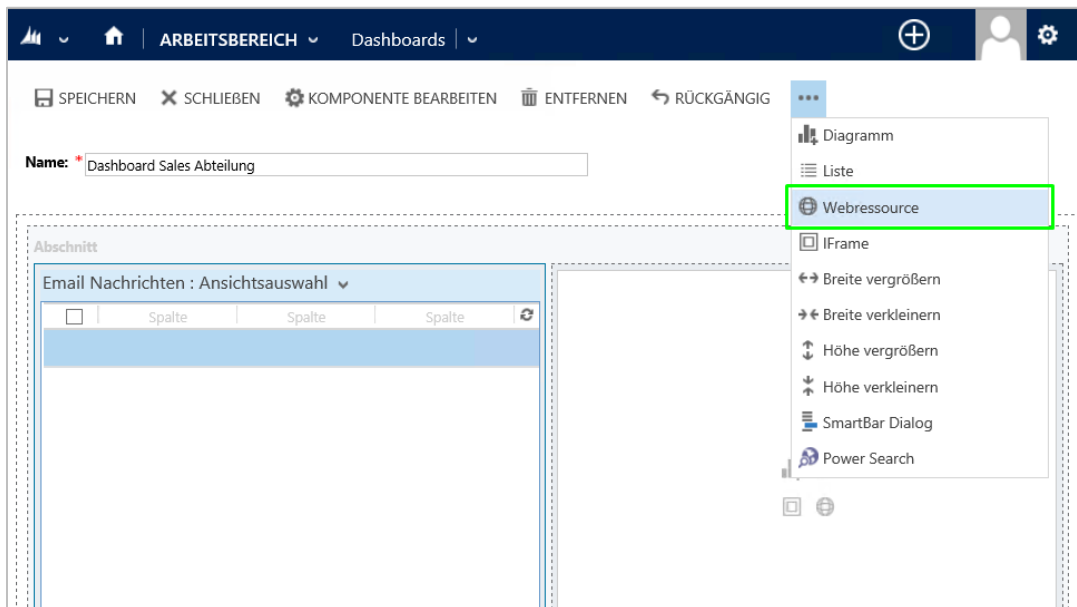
ARBEITSBEREICH Dashboards

SPEICHERN SCHLIEßEN KOMPONENTE BEARBEITEN ENTFERNEN RÜCKGÄNGIG •••

Name: * Dashboard Sales Abteilung

Abschnitt

Email Nachrichten : Ansichtsauswahl

| | Spalte | Spalte | Spalte |
|---|---|---|---|

Diagramm
Liste
Webressource
IFrame
Breite vergrößern
Breite verkleinern
Höhe vergrößern
Höhe verkleinern
SmartBar Dialog
Power Search